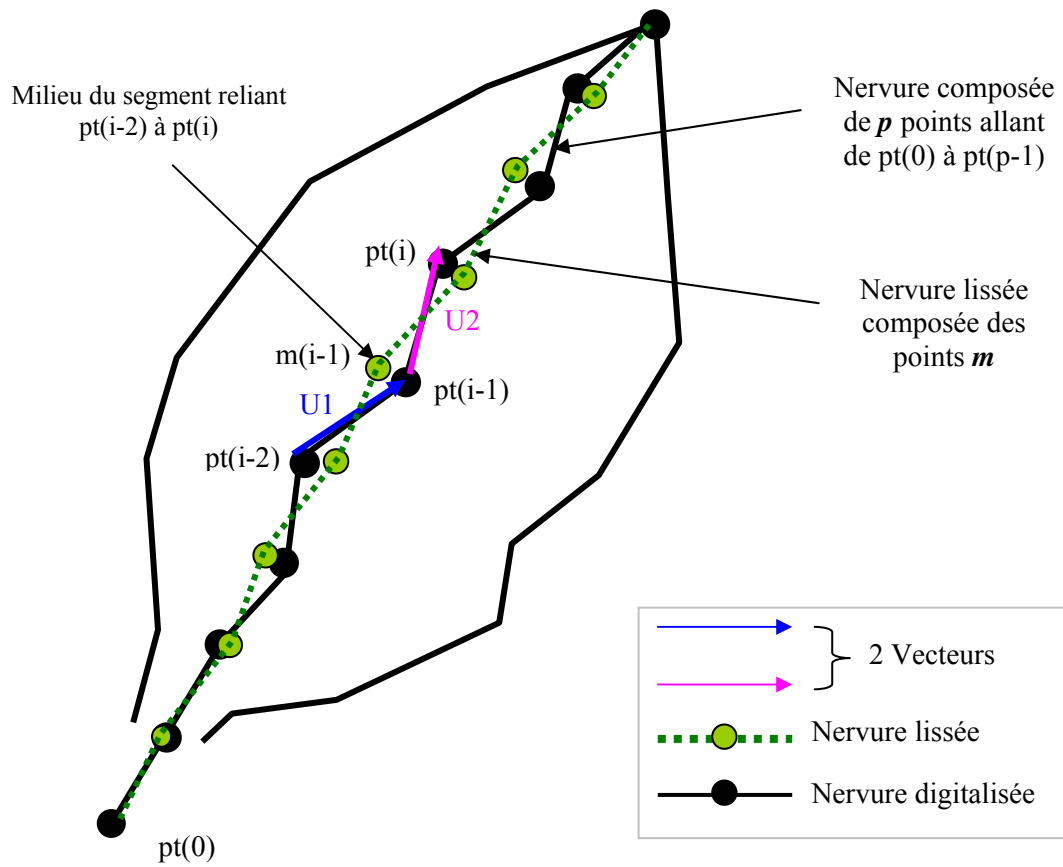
Milieu du segment reliant pt(i-2) à pt(i)

Nervure composée de ***p*** points allant de pt(0) à pt(p-1)

pt(i)

Nervure lissée composée des points ***m***

U2

m(i-1)

pt(i-1)

U1

pt(i-2)

2 Vecteurs

Nervure lissée

Nervure digitalisée

pt(0)